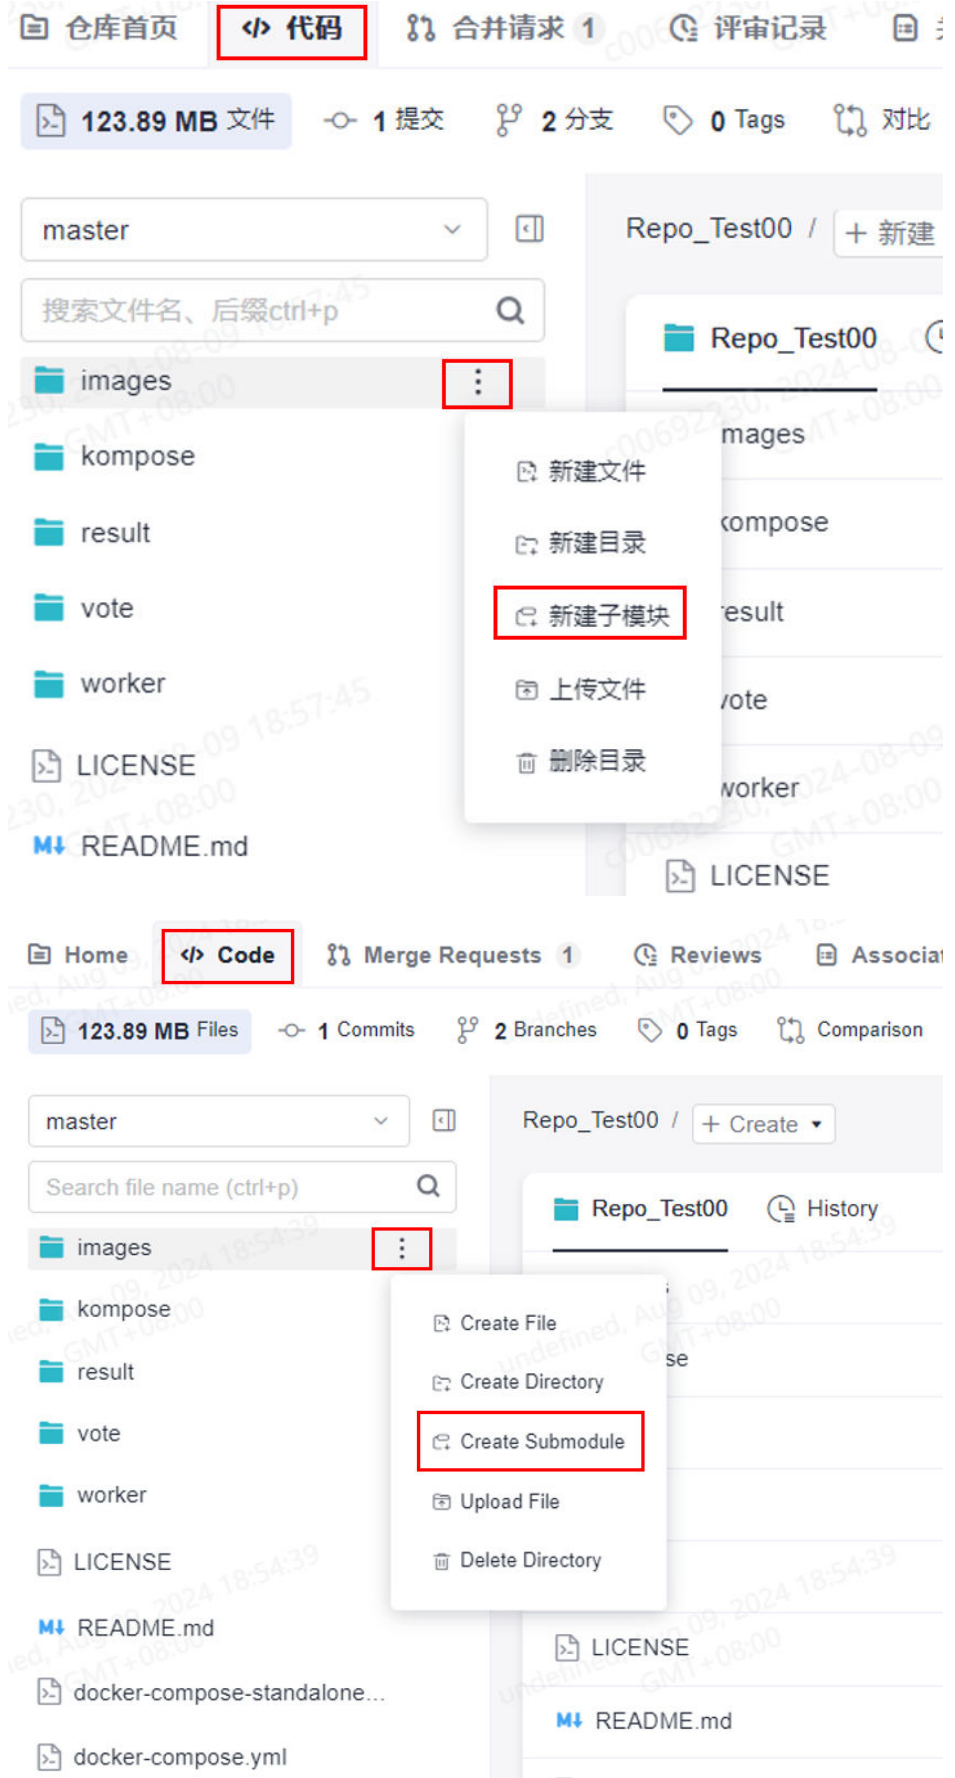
仓库首页 代码 合并请求 1 评审记录

123.89 MB 文件 1 提交 2 分支 0 Tags 对比

master

搜索文件名、后缀ctrl+p

images

kompose

result

vote

worker

LICENSE

README.md

Repo_Test00 / + 新建

Repo_Test00

mages

compose

esult

vote

worker

LICENSE

新建文件

新建目录

新建子模块

上传文件

删除目录

Home Code Merge Requests 1 Reviews Associat

123.89 MB Files 1 Commits 2 Branches 0 Tags Comparison

master

Search file name (ctrl+p)

images

kompose

result

vote

worker

LICENSE

README.md

docker-compose-standalone...

docker-compose.yml

Repo_Test00 / + Create

Repo_Test00 History

se

LICENSE

README.md

Create File

Create Directory

Create Submodule

Upload File

Delete Directory